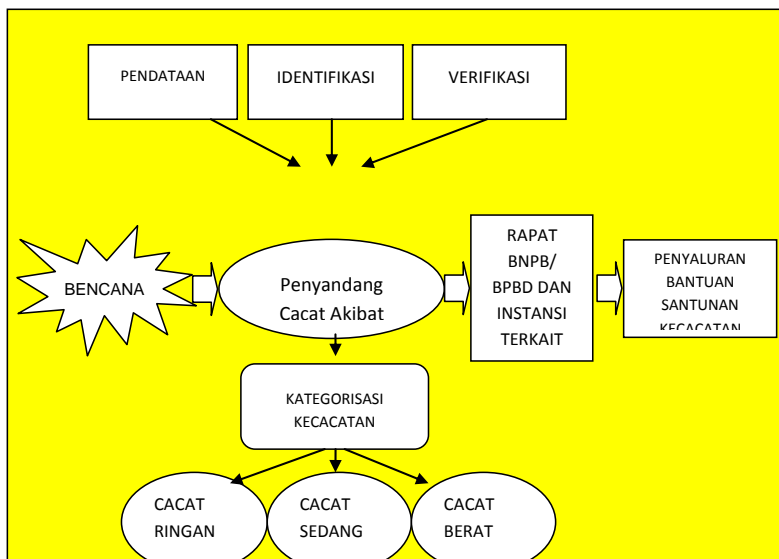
PENDATAAN

IDENTIFIKASI

VERIFIKASI

BENCANA

Penyandang Cacat Akibat

RAPAT BNPB/ BPBD DAN INSTANSI TERKAIT

PENYALURAN BANTUAN SANTUNAN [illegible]

KATEGORISASI KECACATAN

CACAT RINGAN

CACAT SEDANG

CACAT BERAT